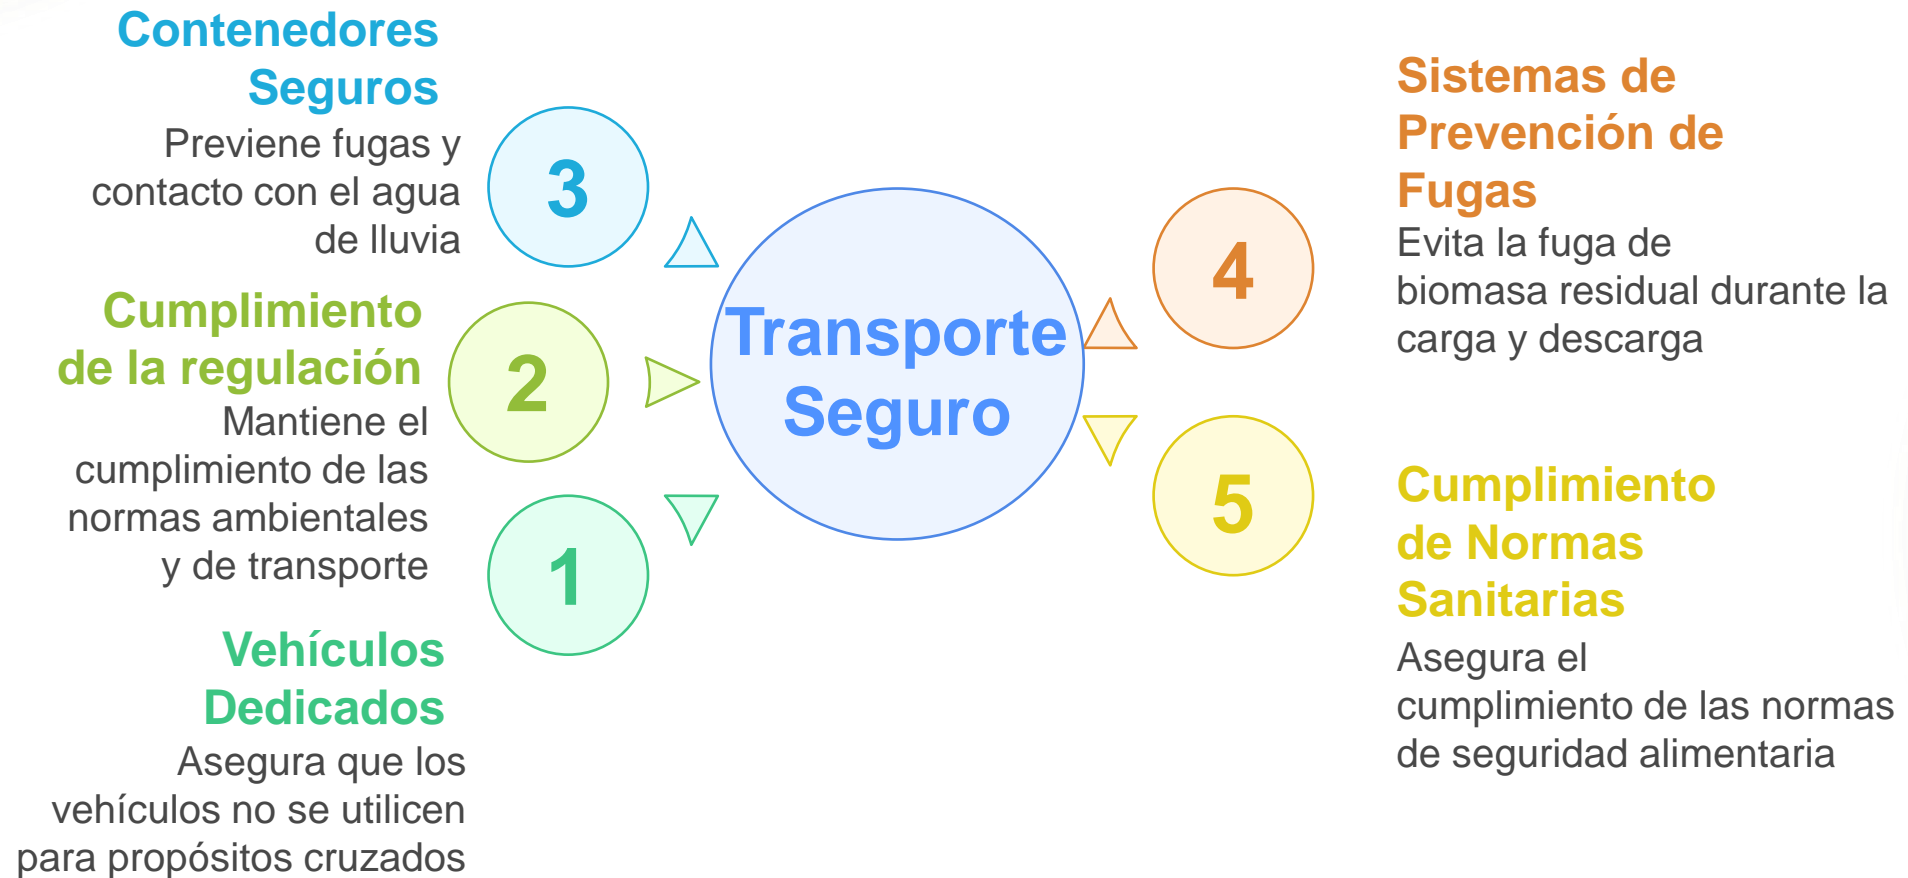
Transporte Seguro

3
Contenedores Seguros
Previene fugas y contacto con el agua de lluvia

2
Cumplimiento de la regulación
Mantiene el cumplimiento de las normas ambientales y de transporte

1
Vehículos Dedicados
Asegura que los vehículos no se utilicen para propósitos cruzados

4
Sistemas de Prevención de Fugas
Evita la fuga de biomasa residual durante la carga y descarga

5
Cumplimiento de Normas Sanitarias
Asegura el cumplimiento de las normas de seguridad alimentaria